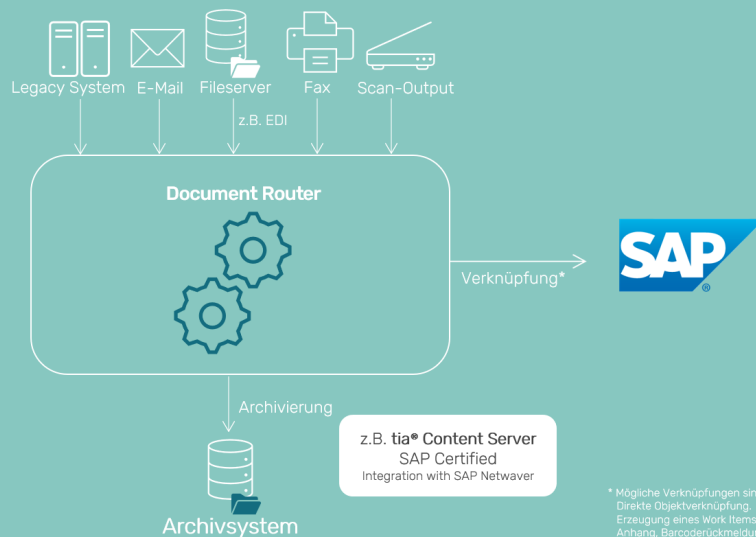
Legacy System E-Mail Fileserver Fax Scan-Output

z.B. EDI

Document Router

Verknüpfung*

SAP

Archivierung

z.B. tia® Content Server
SAP Certified
Integration with SAP Netwaver

Archivsystem

* Mögliche Verknüpfungen sin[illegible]
Direkte Objektverknüpfung,
Erzeugung eines Work Items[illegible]
Anhang, Barcoderückmeldu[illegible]